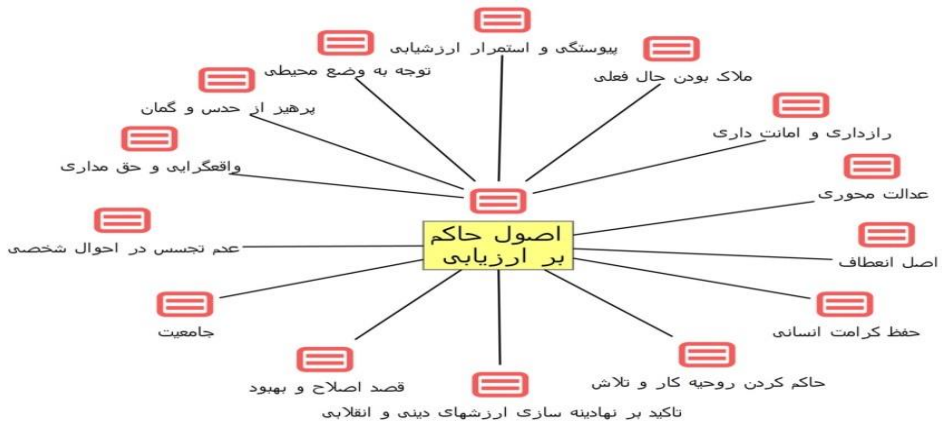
اصول حاکم بر ارزیابی

پیوستگی و استمرار ارزشیابی

ملاک بودن حال فعلی

رازداری و امانت داری

عدالت محوری

اصل انعطاف

حفظ کرامت انسانی

حاکم کردن روحیه کار و تلاش

تاکید بر نهادینه سازی ارزشهای دینی و انقلابی

قصد اصلاح و بهبود

جامعیت

عدم تجسس در احوال شخصی

واقعگرایی و حق مداری

پرهیز از حدس و گمان

توجه به وضع محیطی